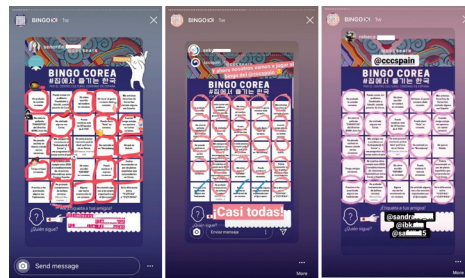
BINGO 1w
BINGO COREA
#집에서 즐기는 한국
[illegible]
Send message
More

BINGO 1w
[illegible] vamos a jugar al bingo del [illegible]
BINGO COREA
#집에서 즐기는 한국
¡Casi todas!
Enviar mensaje
More

BINGO 1w
@cccspain
BINGO COREA
#집에서 즐기는 한국
@sandra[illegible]
@ibk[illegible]
@sa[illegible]5
More